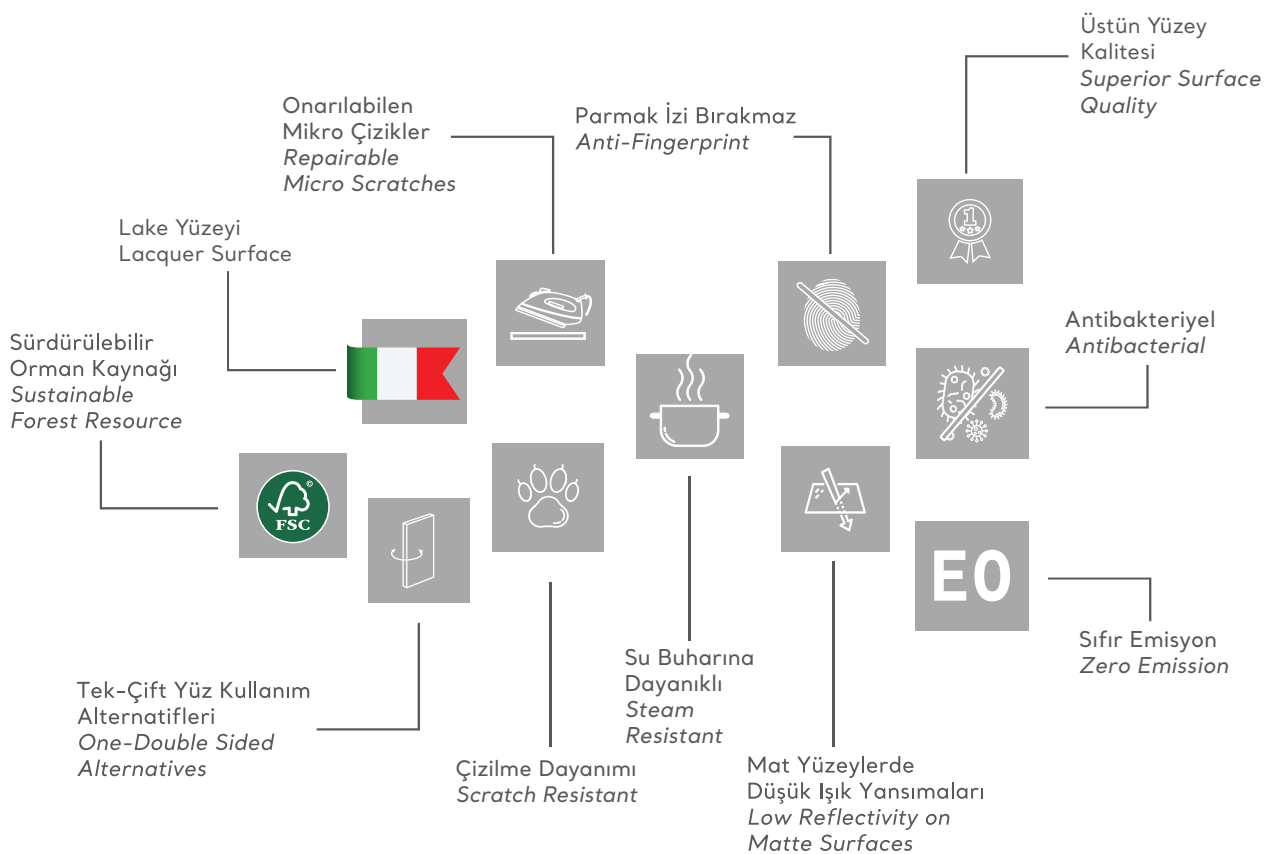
Üstün Yüzey Kalitesi
*Superior Surface Quality*

Onarılabilen Mikro Çizikler
*Repairable Micro Scratches*

Parmak İzi Bırakmaz
*Anti-Fingerprint*

Lake Yüzeyi
Lacquer Surface

Sürdürülebilir Orman Kaynağı
*Sustainable Forest Resource*

Antibakteriyel
*Antibacterial*

FSC

E0

Sıfır Emisyon
*Zero Emission*

Tek-Çift Yüz Kullanım Alternatifleri
*One-Double Sided Alternatives*

Su Buharına Dayanıklı
*Steam Resistant*

Çizilme Dayanımı
*Scratch Resistant*

Mat Yüzeylerde Düşük Işık Yansımaları
*Low Reflectivity on Matte Surfaces*